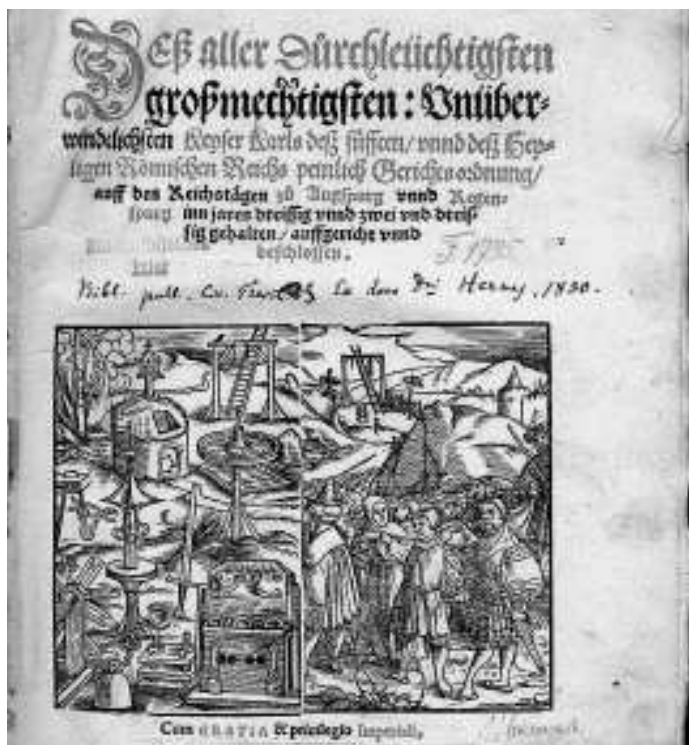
Deß aller Durchleüchtigsten großmechtigsten: Vnüberwindelichsten Keyser Karls deß fünfften/ vnnd deß Heyligen Römischen Reichs peinlich Gerichtsordnung/ auff den Reichstägen zů Augspurg vnnd Regenspurg im jaren dreissig vnnd zwei vnd dreissig gehalten/ auffgericht vnnd beschlossen.

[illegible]

Bibl. publ. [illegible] la don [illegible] Henry, 1830.

Cum GRATIA & privilegio Imperiali.

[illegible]